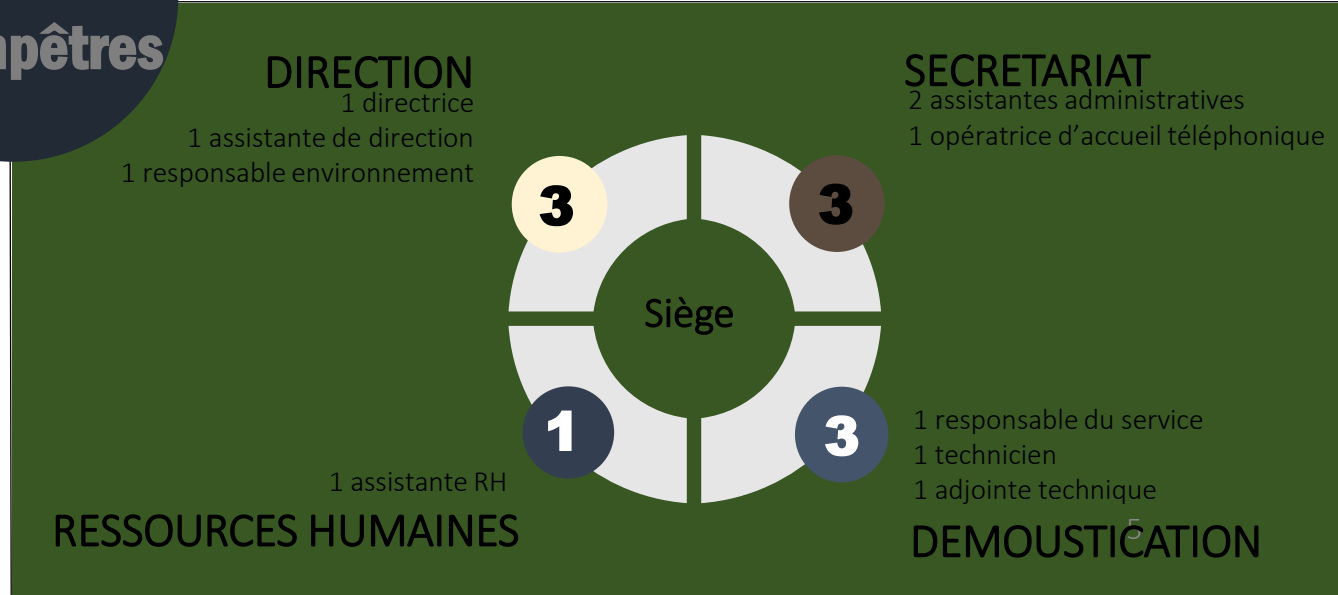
npêtres

DIRECTION
1 directrice
1 assistante de direction
1 responsable environnement

SECRETARIAT
2 assistantes administratives
1 opératrice d'accueil téléphonique

3

3

Siège

1

3

1 assistante RH
RESSOURCES HUMAINES

1 responsable du service
1 technicien
1 adjointe technique
DEMOUSTICATION

5